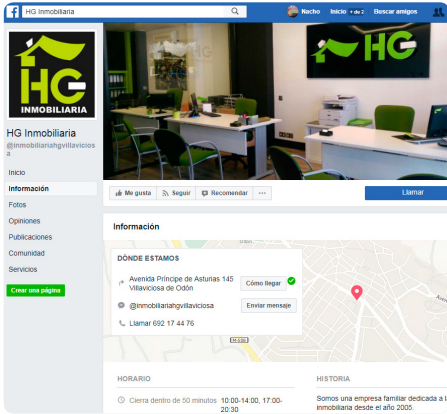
HG Inmobiliaria

Nacho

Inicio

Buscar amigos

HG

INMOBILIARIA

HG Inmobiliaria

@inmobiliariahgvillaviciosa

Inicio

Información

Fotos

Opiniones

Publicaciones

Comunidad

Servicios

Crear una página

Me gusta

Seguir

Recomendar

...

Llamar

Información

DÓNDE ESTAMOS

Avenida Príncipe de Asturias 145 Villaviciosa de Odón

Cómo llegar

@inmobiliariahgvillaviciosa

Enviar mensaje

Llamar 692 17 44 76

M-506

HORARIO

Cierra dentro de 50 minutos

10:00-14:00, 17:00-20:30

HISTORIA

Somos una empresa familiar dedicada a la inmobiliaria desde el año 2005.